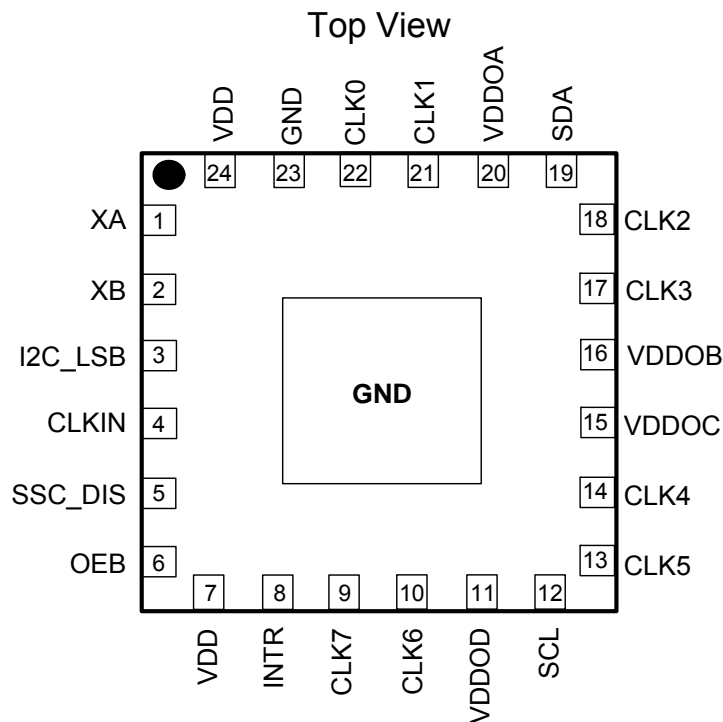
Top View

VDD 24
GND 23
CLK0 22
CLK1 21
VDDOA 20
SDA 19

XA 1
XB 2
I2C_LSB 3
CLKIN 4
SSC_DIS 5
OEB 6

18 CLK2
17 CLK3
16 VDDOB
15 VDDOC
14 CLK4
13 CLK5

GND

7 VDD
8 INTR
9 CLK7
10 CLK6
11 VDDOD
12 SCL